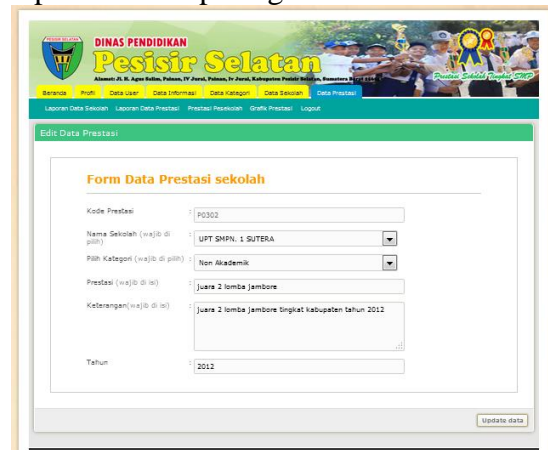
PESISIR SELATAN

DINAS PENDIDIKAN

Pesisir Selatan

Alamat: Jl. H. Agus Salim, Painan, IV Jurai, Painan, Iv Jurai, Kabupaten Pesisir Selatan, Sumatera Barat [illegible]

Prestasi Sekolah Tingkat SMP

Beranda | Profil | Data User | Data Informasi | Data Kategori | Data Sekolah | Data Prestasi

Laporan Data Sekolah | Laporan Data Prestasi | Prestasi Persekolah | Grafik Prestasi | Logout

Edit Data Prestasi

Form Data Prestasi sekolah

Kode Prestasi : P0302

Nama Sekolah (wajib di pilih) : UPT SMPN. 1 SUTERA

Pilih Kategori (wajib di pilih) : Non Akademik

Prestasi (wajib di isi) : juara 2 lomba jambore

Keterangan(wajib di isi) : juara 2 lomba jambore tingkat kabupaten tahun 2012

Tahun : 2012

Update data